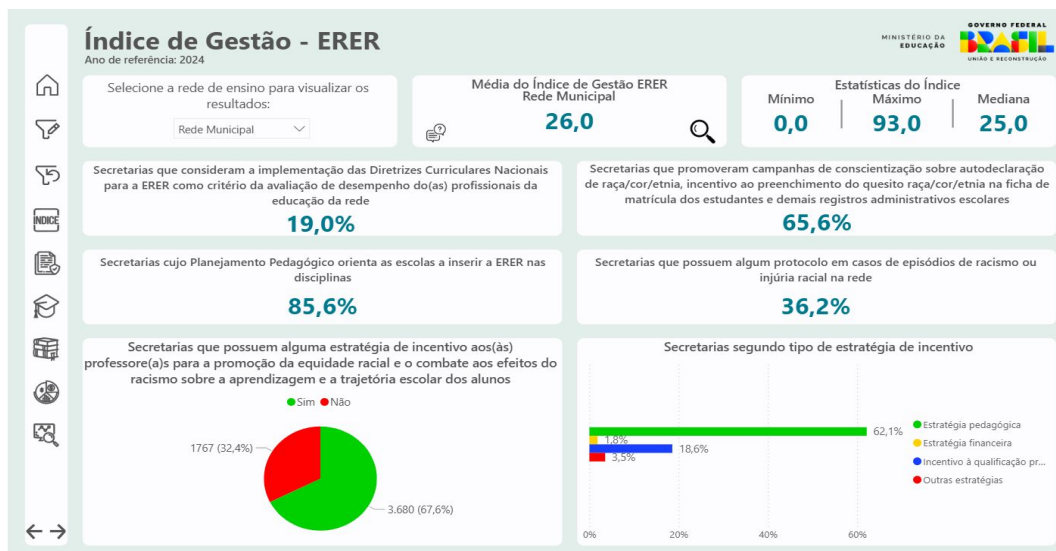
Índice de Gestão - ERER
Ano de referência: 2024

MINISTÉRIO DA EDUCAÇÃO
GOVERNO FEDERAL
BRASIL
UNIÃO E RECONSTRUÇÃO

ÍNDICE

Selecione a rede de ensino para visualizar os resultados:
Rede Municipal

Média do Índice de Gestão ERER
Rede Municipal
26,0

Estatísticas do Índice
Mínimo
0,0
Máximo
93,0
Mediana
25,0

Secretarias que consideram a implementação das Diretrizes Curriculares Nacionais para a ERER como critério da avaliação de desempenho do(as) profissionais da educação da rede
19,0%

Secretarias que promoveram campanhas de conscientização sobre autodeclaração de raça/cor/etnia, incentivo ao preenchimento do quesito raça/cor/etnia na ficha de matrícula dos estudantes e demais registros administrativos escolares
65,6%

Secretarias cujo Planejamento Pedagógico orienta as escolas a inserir a ERER nas disciplinas
85,6%

Secretarias que possuem algum protocolo em casos de episódios de racismo ou injúria racial na rede
36,2%

Secretarias que possuem alguma estratégia de incentivo aos(às) professore(a)s para a promoção da equidade racial e o combate aos efeitos do racismo sobre a aprendizagem e a trajetória escolar dos alunos
Sim Não
1767 (32,4%)
3.680 (67,6%)

Secretarias segundo tipo de estratégia de incentivo
62,1%
1,8%
18,6%
3,5%
0%
20%
40%
60%
Estratégia pedagógica
Estratégia financeira
Incentivo à qualificação pr...
Outras estratégias